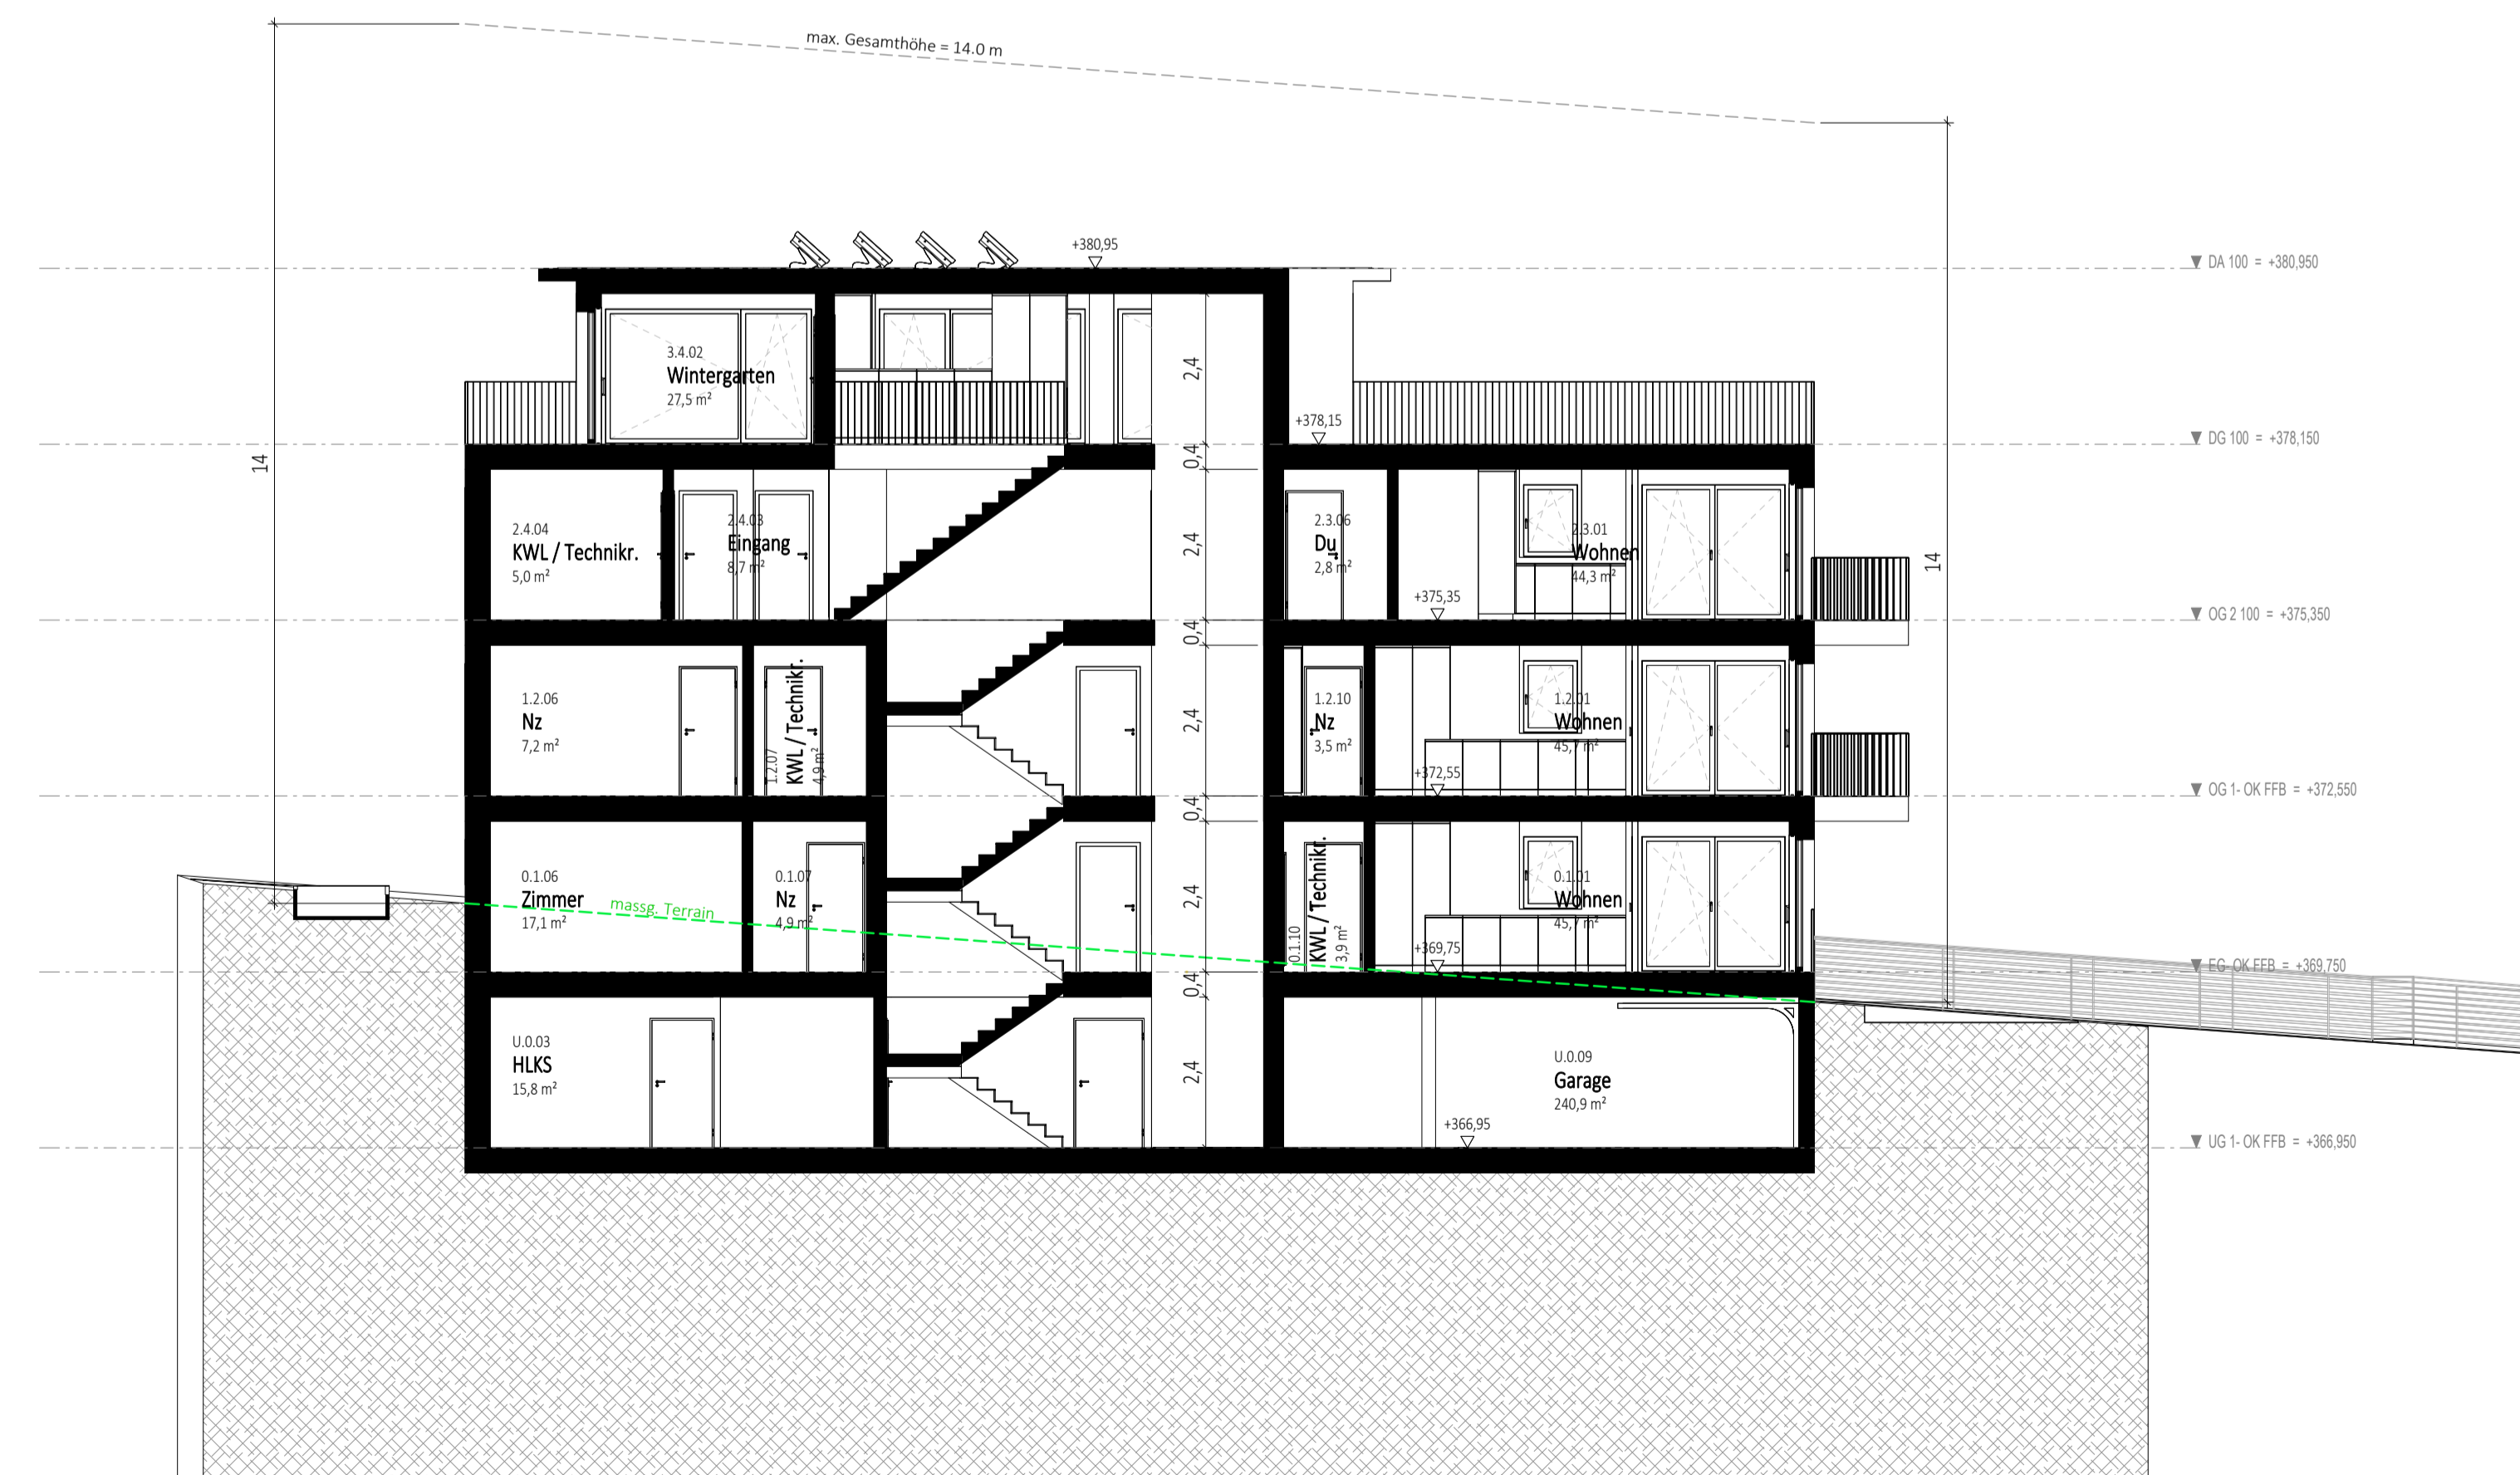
max. Gesamthöhe = 14.0 m

+380,95

DA 100 = +380,950

3.4.02
Wintergarten
27,5 m²

2,4

+378,15

DG 100 = +378,150

14

0,4

2.4.04
KWL / Technikr.
5,0 m²

2.4.03
Eingang
8,7 m²

2,4

2.3.06
Du
2,8 m²

2.3.01
Wohnen
44,3 m²

14

+375,35

OG 2 100 = +375,350

0,4

1.2.06
Nz
7,2 m²

1.2.07
KWL / Technikr.
4,9 m²

2,4

1.2.10
Nz
3,5 m²

1.2.01
Wohnen
45,7 m²

+372,55

OG 1- OK FFB = +372,550

0,4

0.1.06
Zimmer
17,1 m²

massg. Terrain

0.1.07
Nz
4,9 m²

2,4

0.1.10
KWL / Technikr.
3,9 m²

0.1.01
Wohnen
45,7 m²

+369,75

EG- OK FFB = +369,750

0,4

U.0.03
HLKS
15,8 m²

2,4

U.0.09
Garage
240,9 m²

+366,95

UG 1- OK FFB = +366,950